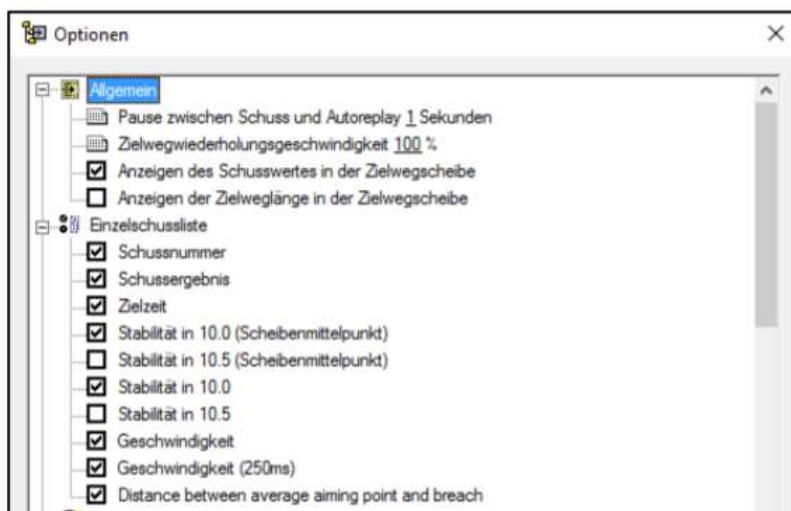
Optionen

×

Allgemein

Pause zwischen Schuss und Autoreplay 1 Sekunden

Zielwegwiederholungsgeschwindigkeit 100 %

☑ Anzeigen des Schusswertes in der Zielwegscheibe

☐ Anzeigen der Zielweglänge in der Zielwegscheibe

Einzelschussliste

☑ Schussnummer

☑ Schussergebnis

☑ Zielzeit

☑ Stabilität in 10.0 (Scheibenmittelpunkt)

☐ Stabilität in 10.5 (Scheibenmittelpunkt)

☑ Stabilität in 10.0

☐ Stabilität in 10.5

☑ Geschwindigkeit

☑ Geschwindigkeit (250ms)

☑ Distance between average aiming point and breach